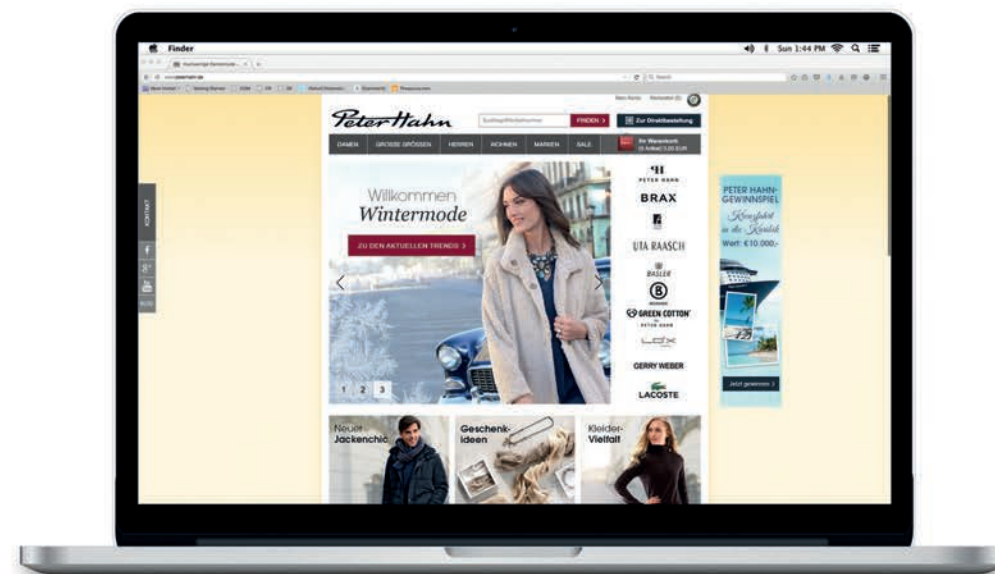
Finder

Sun 1:44 PM

Peter Hahn

FINDEN

Zur Direktbestellung

DAMEN GROSSE GRÖSSEN HERREN WOHNEN MARKEN SALE

Ihr Warenkorb

Willkommen

Wintermode

ZU DEN AKTUELLEN TRENDS

1 2 3

PETER HAHN

BRAX

UTA RAASCH

BASLER

GREEN COTTON

GERRY WEBER

LACOSTE

PETER HAHN-GEWINNSPIEL

Kreuzfahrt in die Karibik

Wert: €10.000,-

Jetzt gewinnen

KONTAKT

BLOG

Neuer Jackenchic

Geschenkideen

Kleider-Vielfalt